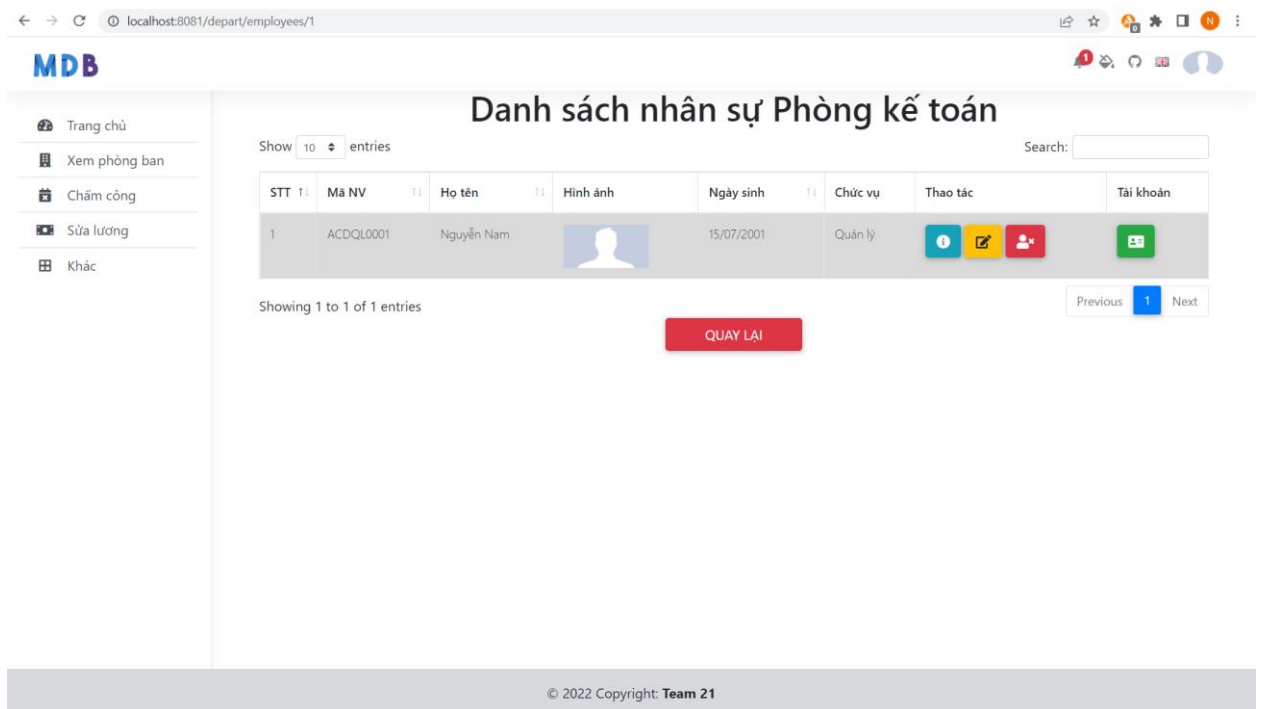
localhost:8081/depart/employees/1

MDB

1

Trang chủ
Xem phòng ban
Chấm công
Sửa lương
Khác

Danh sách nhân sự Phòng kế toán

Show 10 entries

Search:

| STT | Mã NV | Họ tên | Hình ảnh | Ngày sinh | Chức vụ | Thao tác | Tài khoản |
|---|---|---|---|---|---|---|---|
| 1 | ACDQL0001 | Nguyễn Nam | | 15/07/2001 | Quản lý | | |

Showing 1 to 1 of 1 entries

Previous 1 Next

QUAY LẠI

© 2022 Copyright: **Team 21**